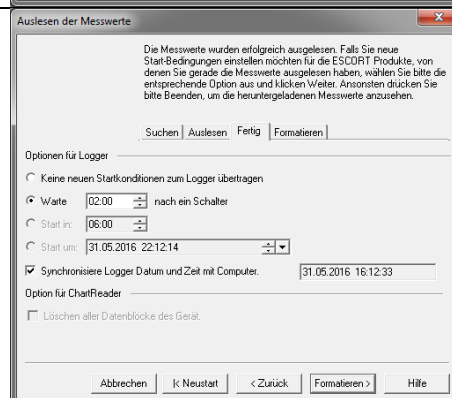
Auslesen der Messwerte

Die Messwerte wurden erfolgreich ausgelesen. Falls Sie neue Start-Bedingungen einstellen möchten für die ESCORT Produkte, von denen Sie gerade die Messwerte ausgelesen haben, wählen Sie bitte die entsprechende Option aus und klicken Weiter. Ansonsten drücken Sie bitte Beenden, um die heruntergeladenen Messwerte anzusehen.

Suchen | Auslesen | Fertig | Formatieren

Optionen für Logger

Keine neuen Startkonditionen zum Logger übertragen

Warte 02:00 nach ein Schalter

Start in: 06:00

Start um: 31.05.2016 22:12:14

Synchronisiere Logger Datum und Zeit mit Computer. 31.05.2016 16:12:33

Option für ChartReader

Löschen aller Datenblöcke des Gerät.

Abbrechen | |< Neustart | < Zurück | Formatieren > | Hilfe